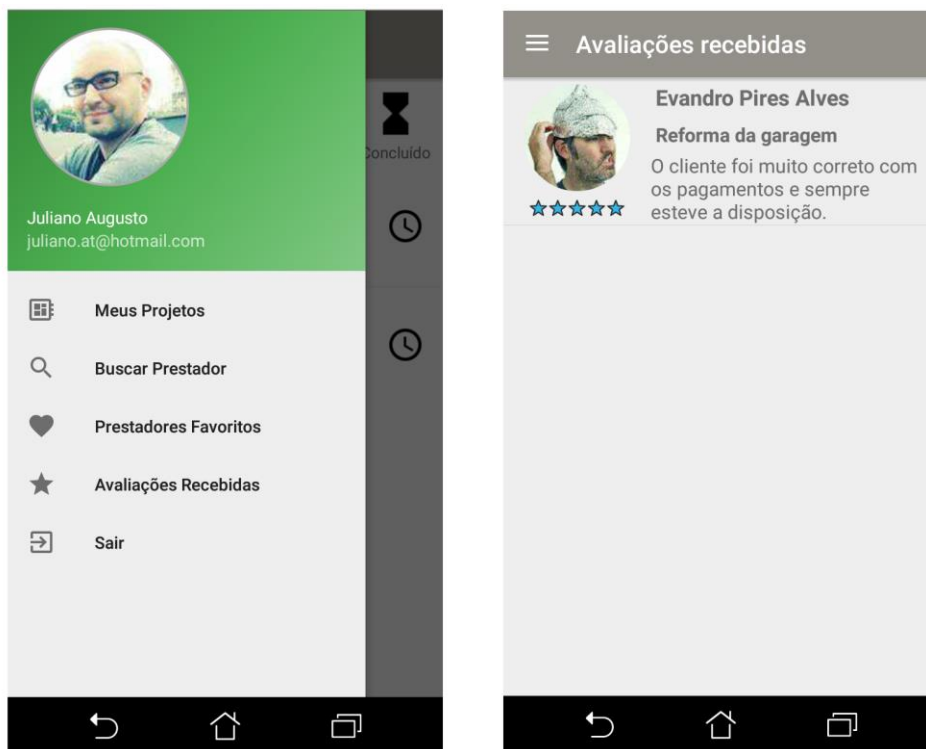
Juliano Augusto
juliano.at@hotmail.com

Concluído

Meus Projetos

Buscar Prestador

Prestadores Favoritos

Avaliações Recebidas

Sair

Avaliações recebidas

Evandro Pires Alves

Reforma da garagem

O cliente foi muito correto com os pagamentos e sempre esteve a disposição.